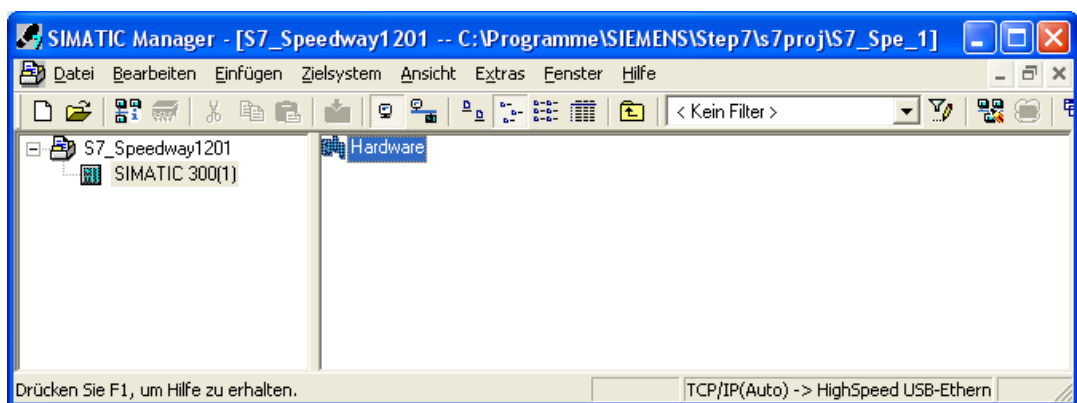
SIMATIC Manager - [S7_Speedway1201 -- C:\Programme\SIEMENS\Step7\s7proj\S7_Spe_1]

Datei Bearbeiten Einfügen Zielsystem Ansicht Extras Fenster Hilfe

< Kein Filter >

S7_Speedway1201
SIMATIC 300(1)

Hardware

Drücken Sie F1, um Hilfe zu erhalten.

TCP/IP(Auto) -> HighSpeed USB-Ethern